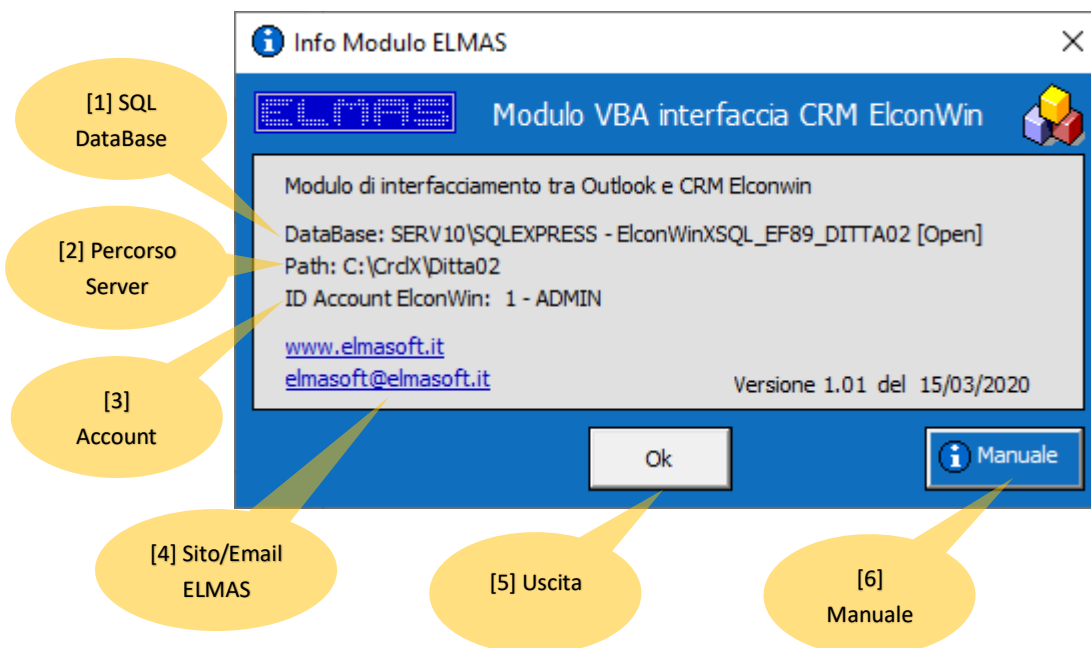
Info Modulo ELMAS

ELMAS

Modulo VBA interfaccia CRM ElconWin

Modulo di interfacciamento tra Outlook e CRM Elconwin

DataBase: SERV10\SQLEXPRESS - ElconWinXSQL_EF89_DITTA02 [Open]

Path: C:\CrclX\Ditta02

ID Account ElconWin: 1 - ADMIN

www.elmasoft.it

elmasoft@elmasoft.it

Versione 1.01 del 15/03/2020

Ok

Manuale

[1] SQL DataBase

[2] Percorso Server

[3] Account

[4] Sito/Email ELMAS

[5] Uscita

[6] Manuale